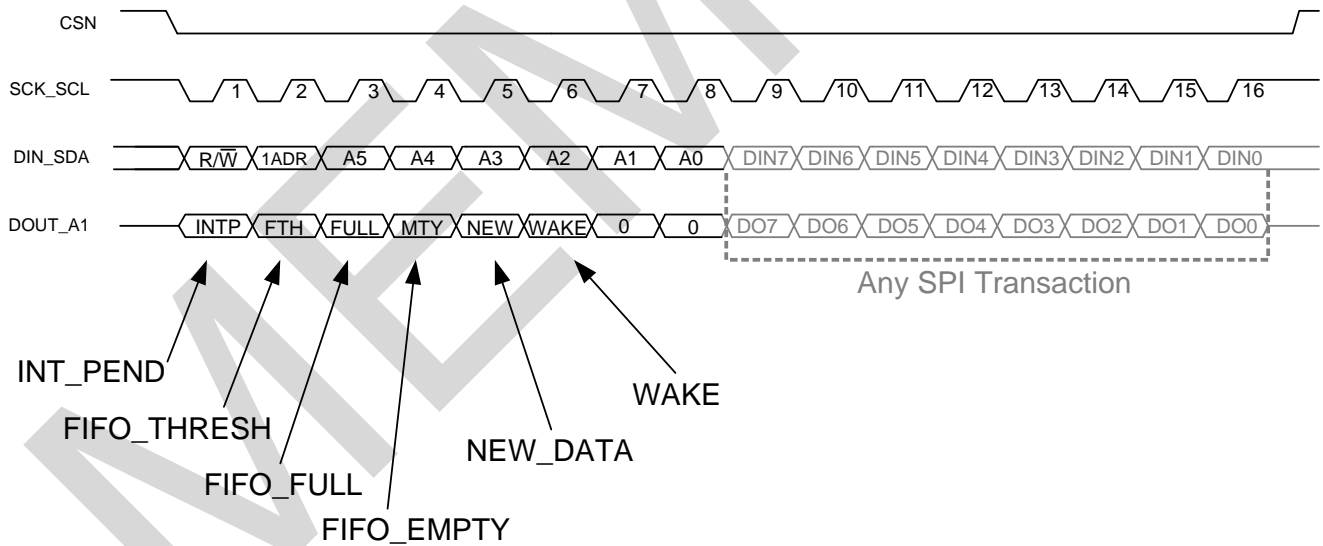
CSN

SCK_SCL 1 2 3 4 5 6 7 8 9 10 11 12 13 14 15 16

DIN_SDA R/$\overline{W}$ 1ADR A5 A4 A3 A2 A1 A0 DIN7 DIN6 DIN5 DIN4 DIN3 DIN2 DIN1 DIN0

DOUT_A1 INTP FTH FULL MTY NEW WAKE 0 0 DO7 DO6 DO5 DO4 DO3 DO2 DO1 DO0

Any SPI Transaction

INT_PEND

FIFO_THRESH

FIFO_FULL

FIFO_EMPTY

NEW_DATA

WAKE

NEW